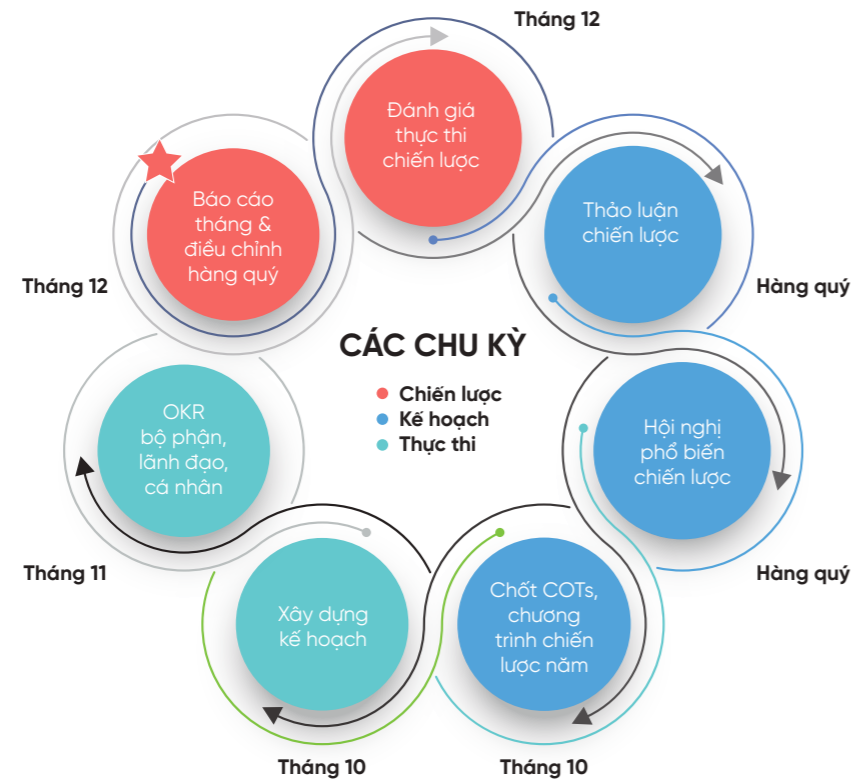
Tháng 12

Đánh giá thực thi chiến lược

Thảo luận chiến lược

Hàng quý

Báo cáo tháng & điều chỉnh hàng quý

Tháng 12

CÁC CHU KỲ

Chiến lược
Kế hoạch
Thực thi

OKR bộ phận, lãnh đạo, cá nhân

Hội nghị phổ biến chiến lược

Hàng quý

Tháng 11

Xây dựng kế hoạch

Chốt COTs, chương trình chiến lược năm

Tháng 10

Tháng 10